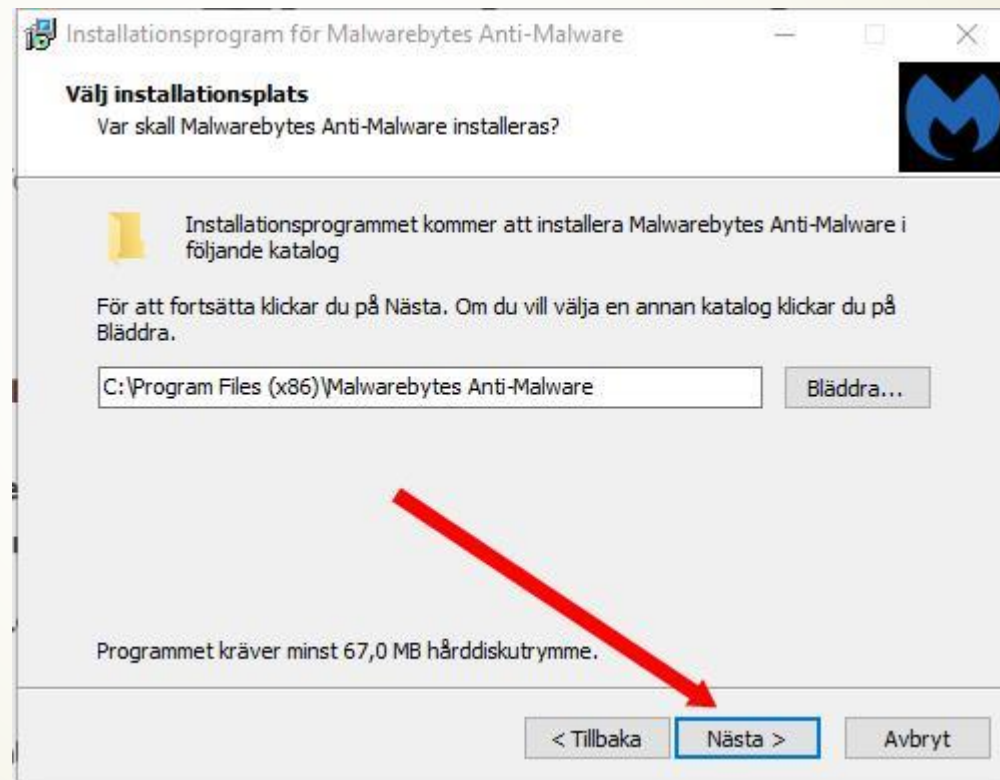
Installationsprogram för Malwarebytes Anti-Malware

Välj installationsplats
Var skall Malwarebytes Anti-Malware installeras?

Installationsprogrammet kommer att installera Malwarebytes Anti-Malware i följande katalog

För att fortsätta klickar du på Nästa. Om du vill välja en annan katalog klickar du på Bläddra.

C:\Program Files (x86)\Malwarebytes Anti-Malware

Bläddra...

Programmet kräver minst 67,0 MB hårddiskutrymme.

< Tillbaka

Nästa >

Avbryt